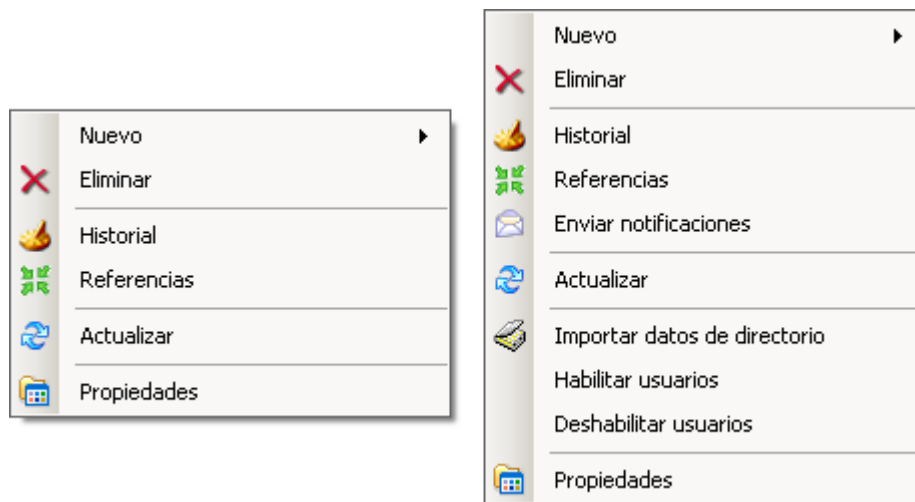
Nuevo
Eliminar
Historial
Referencias
Actualizar
Propiedades

Nuevo
Eliminar
Historial
Referencias
Enviar notificaciones
Actualizar
Importar datos de directorio
Habilitar usuarios
Deshabilitar usuarios
Propiedades